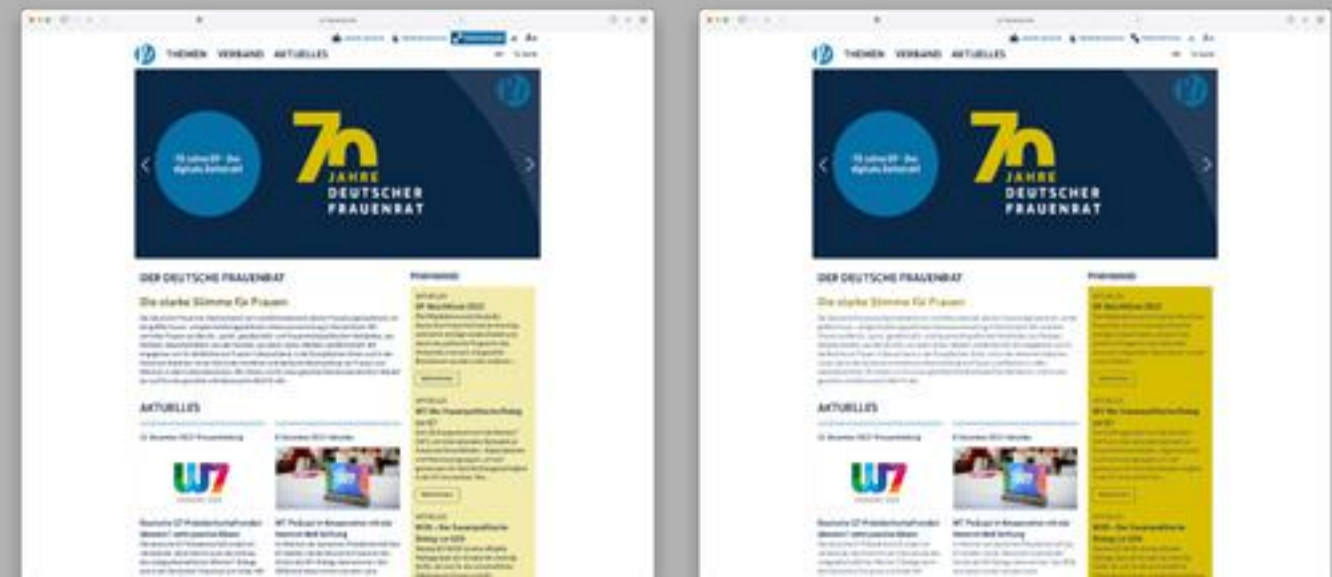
THEMEN VERBAND AKTUELLES

70 Jahre DF - Der digitale Zeitstrahl

70 JAHRE DEUTSCHER FRAUENRAT

DER DEUTSCHE FRAUENRAT

Die starke Stimme für Frauen

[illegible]

AKTUELLES

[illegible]

W7

Deutsche G7-Präsidentschaft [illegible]

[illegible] Podcast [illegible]

Pressemitteilungen

DF-Wunschliste 2023

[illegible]

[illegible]

THEMEN VERBAND AKTUELLES

70 Jahre DF - Der digitale Zeitstrahl

70 JAHRE DEUTSCHER FRAUENRAT

DER DEUTSCHE FRAUENRAT

Die starke Stimme für Frauen

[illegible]

AKTUELLES

W7

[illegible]